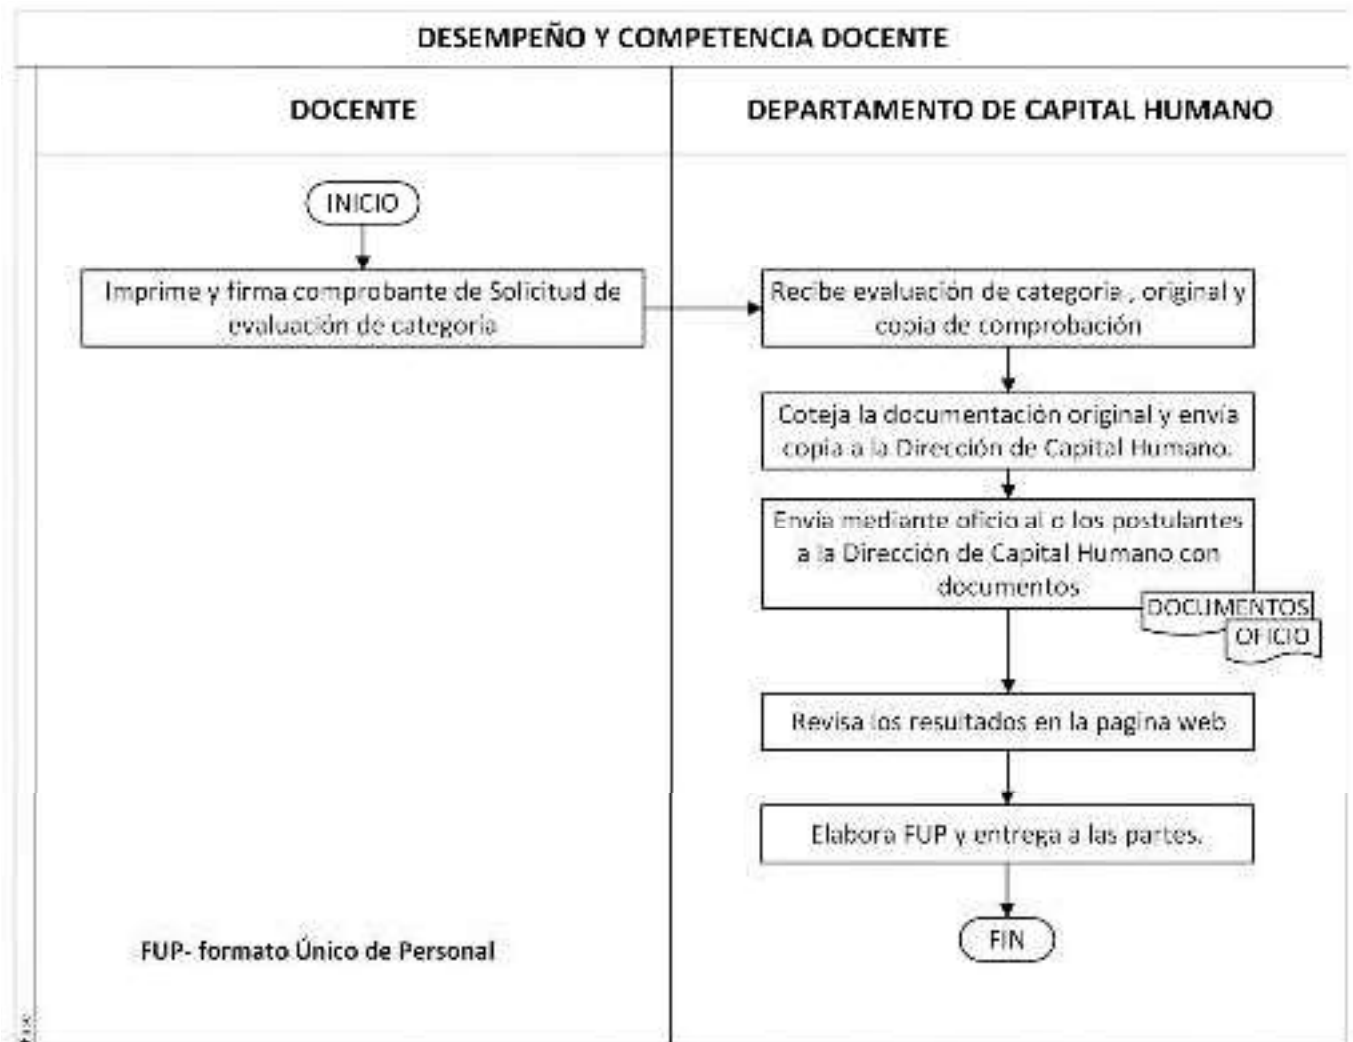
DESEMPEÑO Y COMPETENCIA DOCENTE

DOCENTE

INICIO

Imprime y firma comprobante de Solicitud de evaluación de categoria

FUP- formato Único de Personal

DEPARTAMENTO DE CAPITAL HUMANO

Recibe evaluación de categoria , original y copia de comprobación

Coteja la documentación original y envía copia a la Dirección de Capital Humano.

Envía mediante oficio al o los postulantes a la Dirección de Capital Humano con documentos

DOCUMENTOS

OFICIO

Revisa los resultados en la pagina web

Elabora FUP y entrega a las partes.

FIN